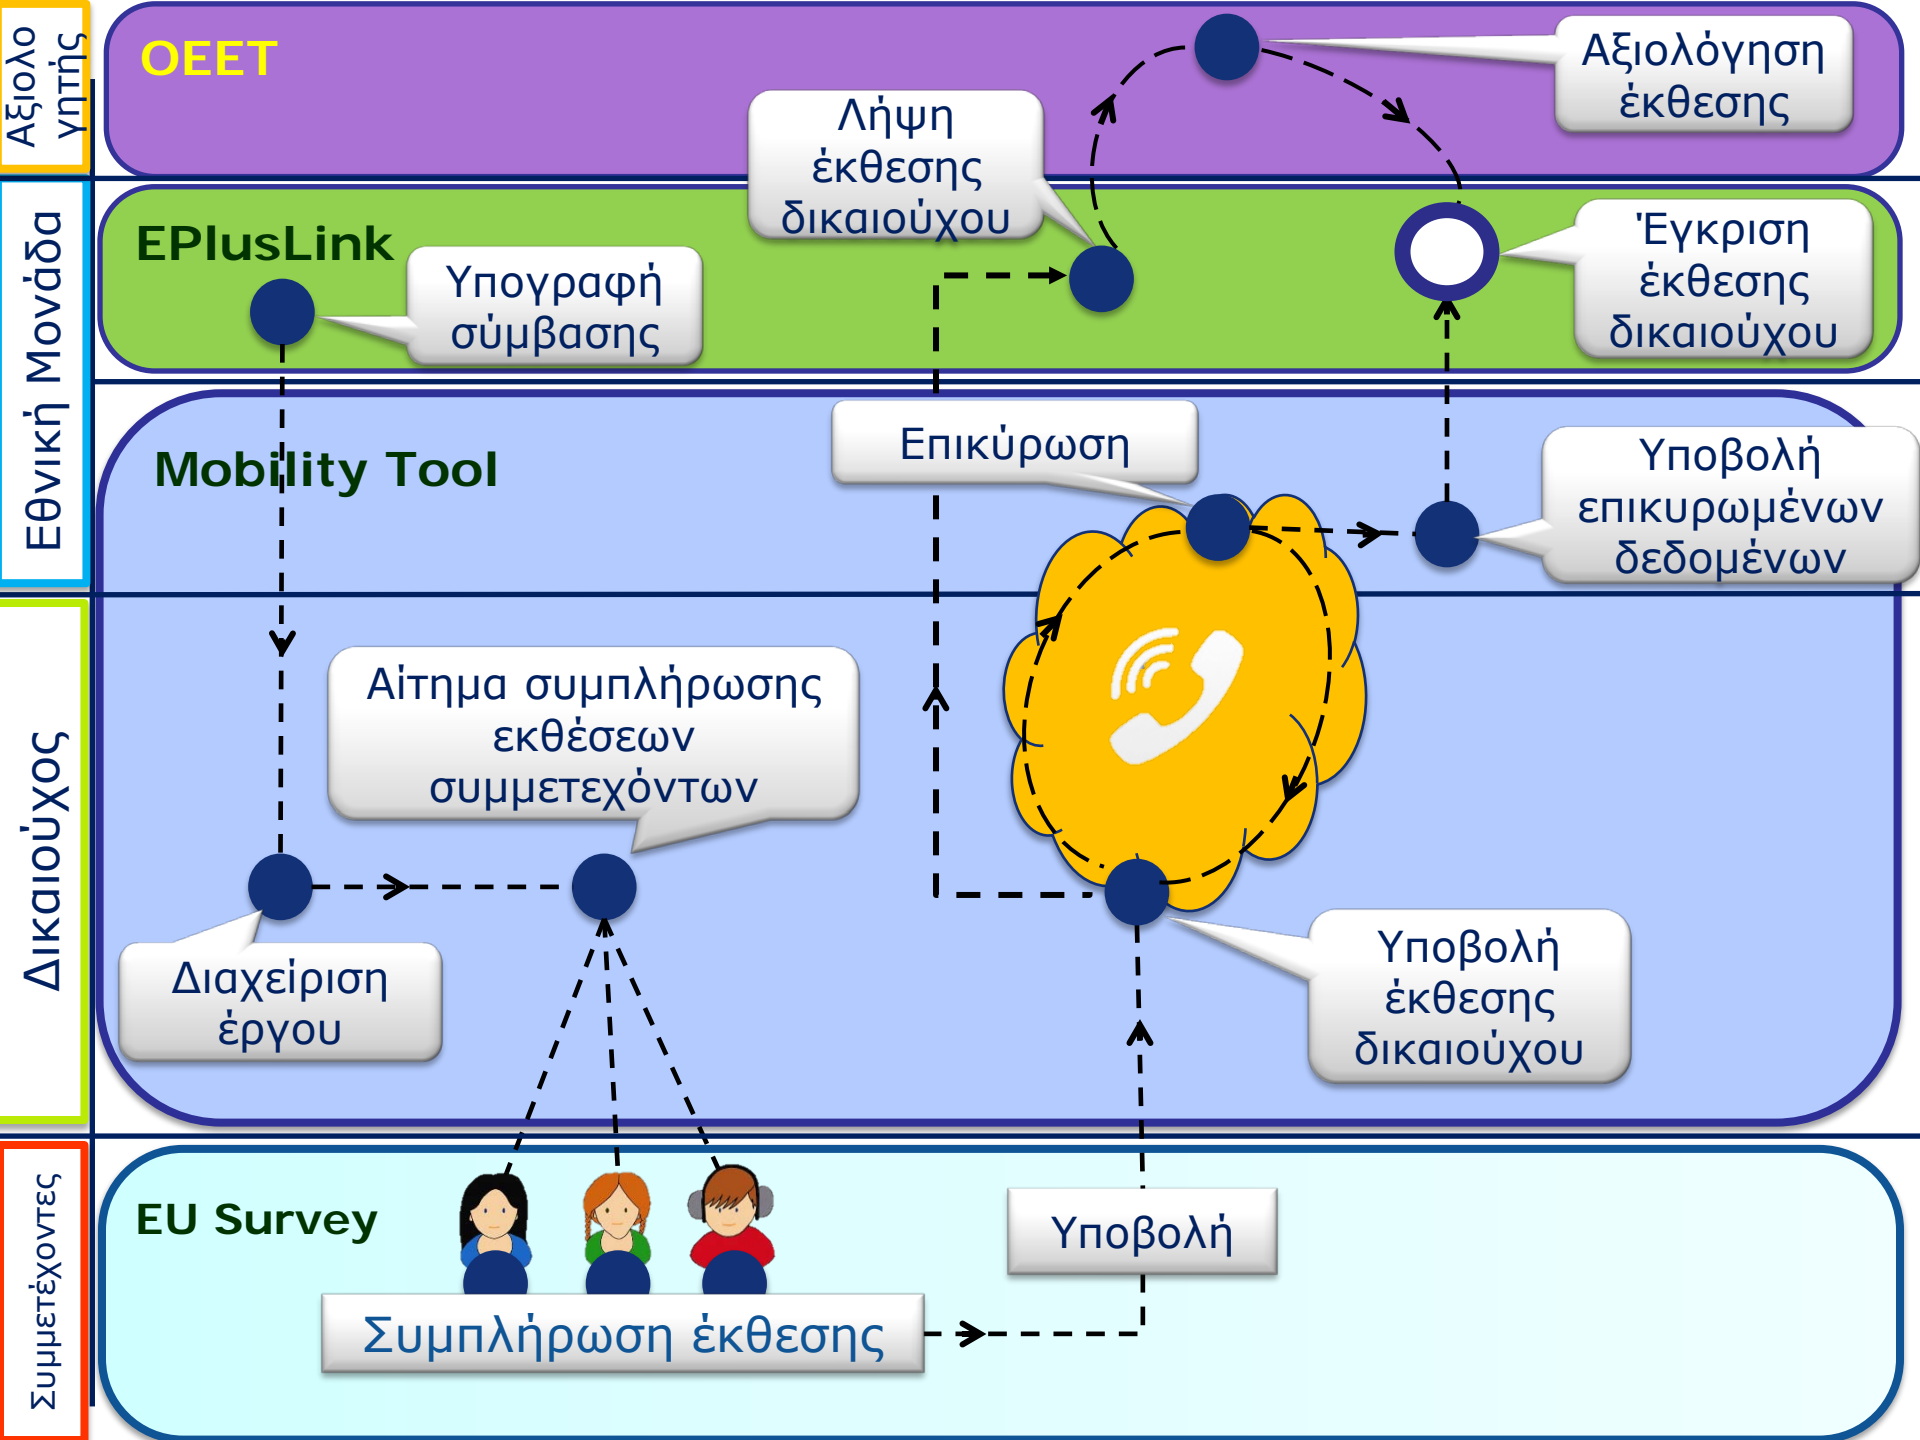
Αξιολογητής

Εθνική Μονάδα

Δικαιούχος

Συμμετέχοντες

ΟΕΕΤ

Αξιολόγηση έκθεσης

Λήψη έκθεσης δικαιούχου

EPlusLink

Υπογραφή σύμβασης

Έγκριση έκθεσης δικαιούχου

Mobility Tool

Επικύρωση

Υποβολή επικυρωμένων δεδομένων

Αίτημα συμπλήρωσης εκθέσεων συμμετεχόντων

Διαχείριση έργου

Υποβολή έκθεσης δικαιούχου

EU Survey

Υποβολή

Συμπλήρωση έκθεσης